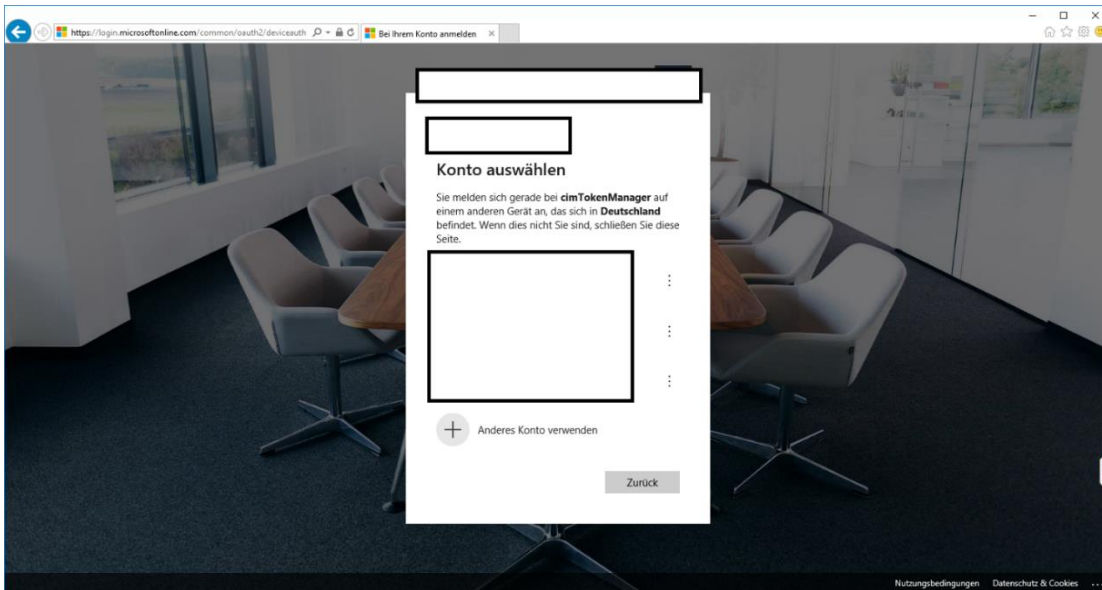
https://login.microsoftonline.com/common/oauth2/deviceauth

Bei Ihrem Konto anmelden

Konto auswählen

Sie melden sich gerade bei **cimTokenManager** auf einem anderen Gerät an, das sich in **Deutschland** befindet. Wenn dies nicht Sie sind, schließen Sie diese Seite.

Anderes Konto verwenden

Zurück

Nutzungsbedingungen Datenschutz & Cookies ...